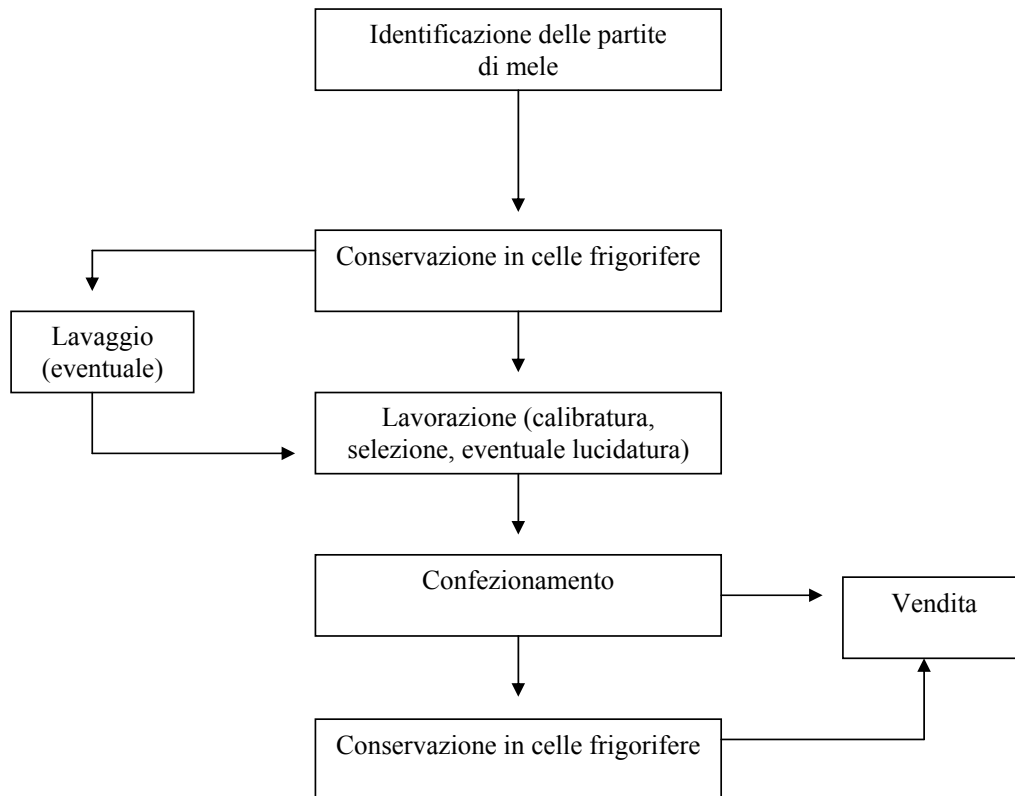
Identificazione delle partite di mele

Conservazione in celle frigorifere

Lavaggio (eventuale)

Lavorazione (calibratura, selezione, eventuale lucidatura)

Confezionamento

Vendita

Conservazione in celle frigorifere